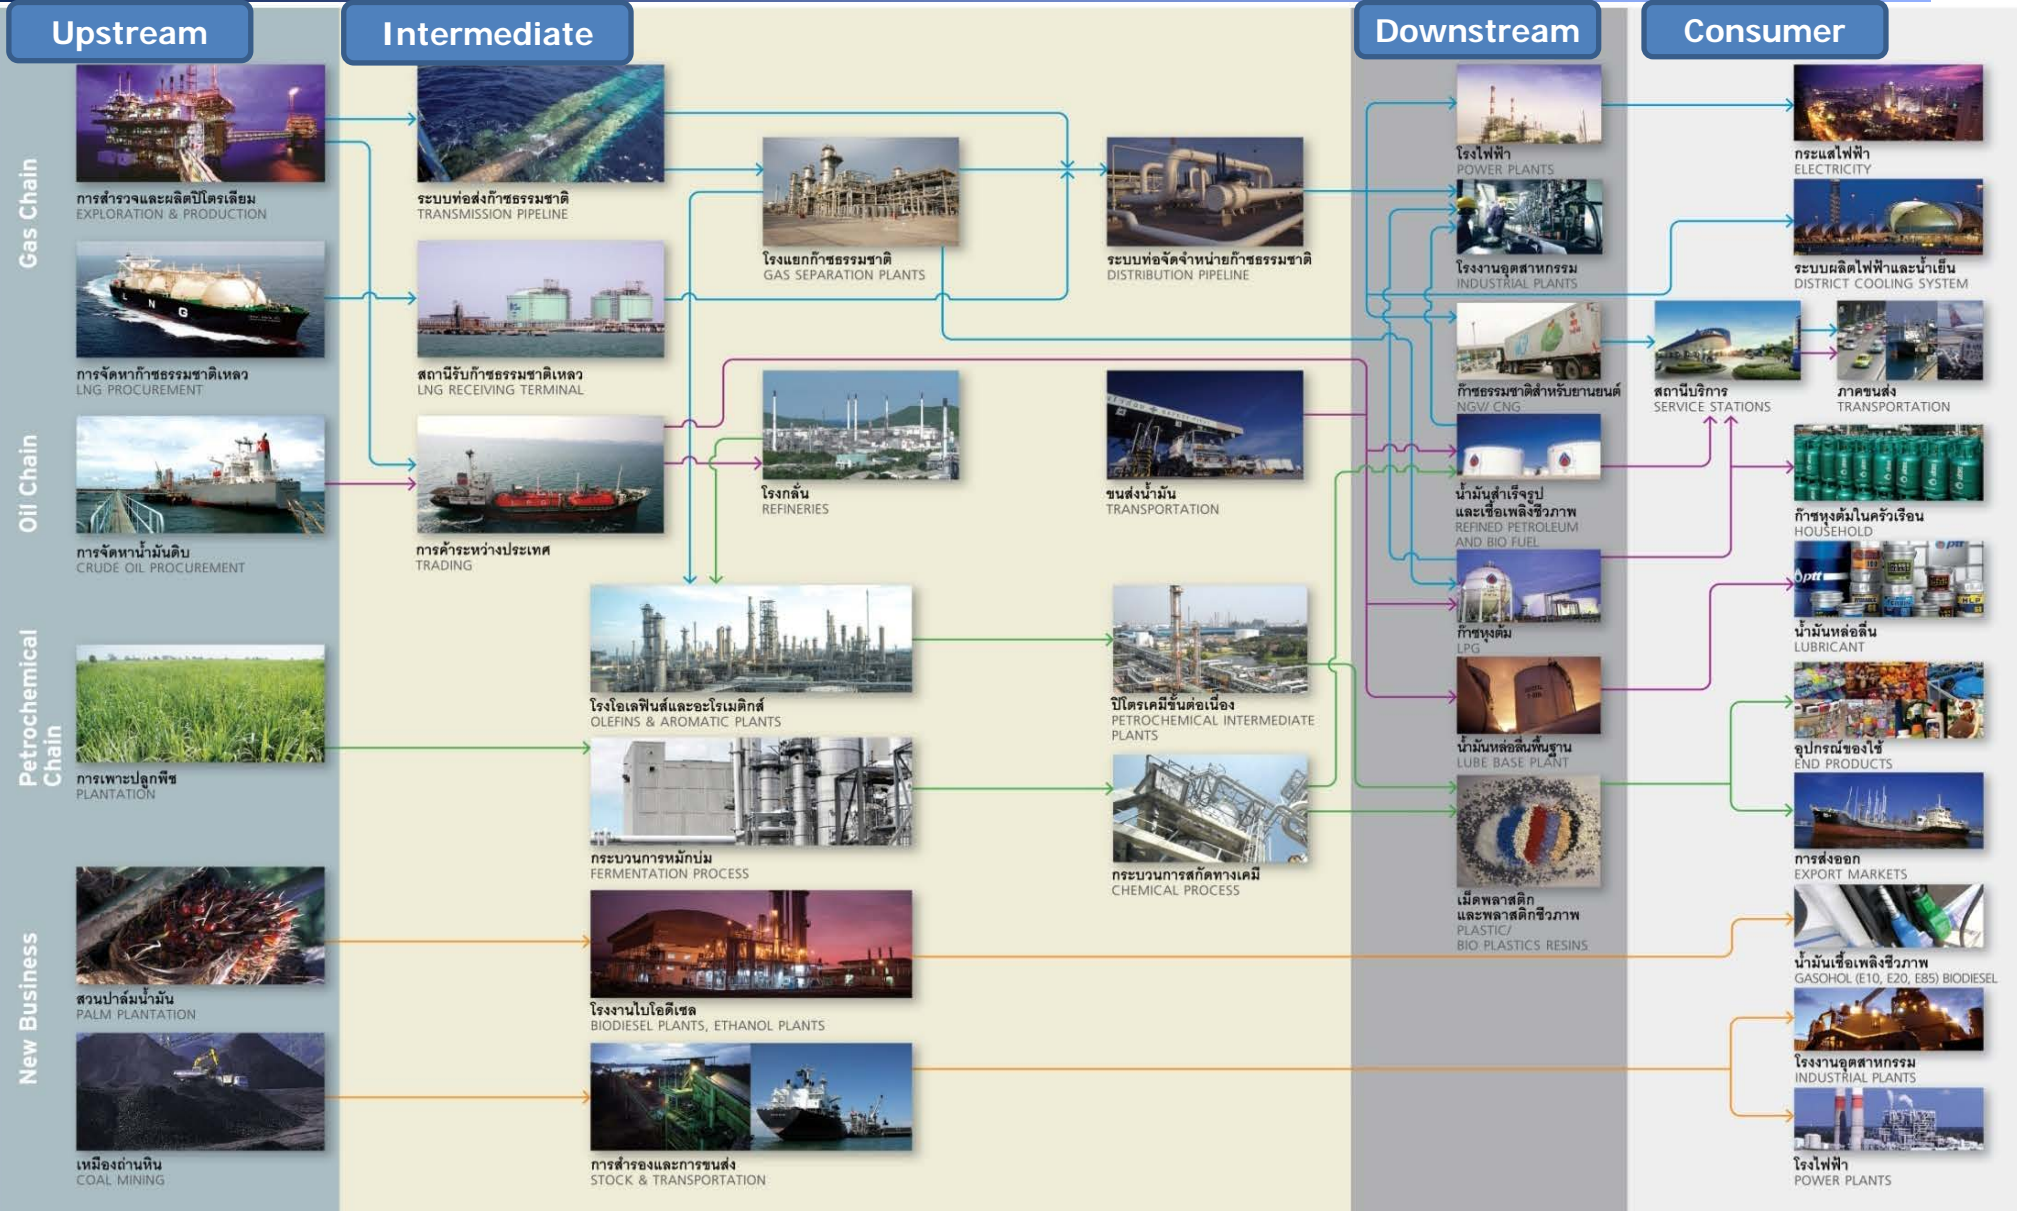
Upstream

Intermediate

Downstream

Consumer

Gas Chain

Oil Chain

Petrochemical Chain

New Business

การสำรวจและผลิตปิโตรเลียม
EXPLORATION & PRODUCTION

การจัดหาก๊าซธรรมชาติเหลว
LNG PROCUREMENT

การจัดหาน้ำมันดิบ
CRUDE OIL PROCUREMENT

การเพาะปลูกพืช
PLANTATION

สวนปาล์มน้ำมัน
PALM PLANTATION

เหมืองถ่านหิน
COAL MINING

ระบบท่อส่งก๊าซธรรมชาติ
TRANSMISSION PIPELINE

สถานีรับก๊าซธรรมชาติเหลว
LNG RECEIVING TERMINAL

การค้าระหว่างประเทศ
TRADING

โรงแยกก๊าซธรรมชาติ
GAS SEPARATION PLANTS

โรงกลั่น
REFINERIES

ระบบท่อจัดจำหน่ายก๊าซธรรมชาติ
DISTRIBUTION PIPELINE

ขนส่งน้ำมัน
TRANSPORTATION

โรงโอเลฟินส์และอะโรเมติกส์
OLEFINS & AROMATIC PLANTS

กระบวนการหมักบ่ม
FERMENTATION PROCESS

โรงงานไบโอดีเซล
BIODIESEL PLANTS, ETHANOL PLANTS

การสำรองและการขนส่ง
STOCK & TRANSPORTATION

ปิโตรเคมีขั้นต่อเนื่อง
PETROCHEMICAL INTERMEDIATE PLANTS

กระบวนการสกัดทางเคมี
CHEMICAL PROCESS

โรงไฟฟ้า
POWER PLANTS

โรงงานอุตสาหกรรม
INDUSTRIAL PLANTS

ก๊าซธรรมชาติสำหรับยานยนต์
NGV/ CNG

น้ำมันสำเร็จรูป และเชื้อเพลิงชีวภาพ
REFINED PETROLEUM AND BIO FUEL

ก๊าซหุงต้ม
LPG

น้ำมันหล่อลื่นพื้นฐาน
LUBE BASE PLANT

เม็ดพลาสติก และพลาสติกชีวภาพ
PLASTIC/ BIO PLASTICS RESINS

สถานีบริการ
SERVICE STATIONS

กระแสไฟฟ้า
ELECTRICITY

ระบบผลิตไฟฟ้าและน้ำเย็น
DISTRICT COOLING SYSTEM

ภาคขนส่ง
TRANSPORTATION

ก๊าซหุงต้มในครัวเรือน
HOUSEHOLD

น้ำมันหล่อลื่น
LUBRICANT

อุปกรณ์ของใช้
END PRODUCTS

การส่งออก
EXPORT MARKETS

น้ำมันเชื้อเพลิงชีวภาพ
GASOHOL (E10, E20, E85) BIODIESEL

โรงงานอุตสาหกรรม
INDUSTRIAL PLANTS

โรงไฟฟ้า
POWER PLANTS